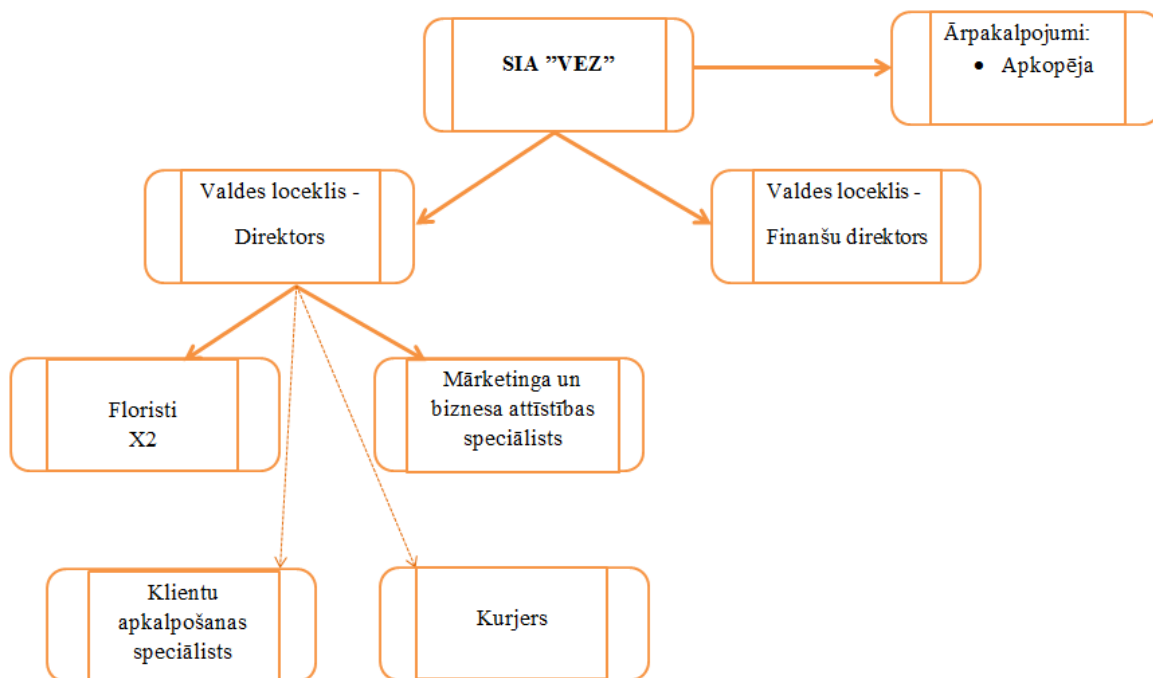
SIA ”VEZ”

Ārpakalpojumi:
• Apkopēja

Valdes loceklis - Direktors

Valdes loceklis - Finanšu direktors

Floristi X2

Mārketinga un biznesa attīstības speciālists

Klientu apkalpošanas speciālists

Kurjers